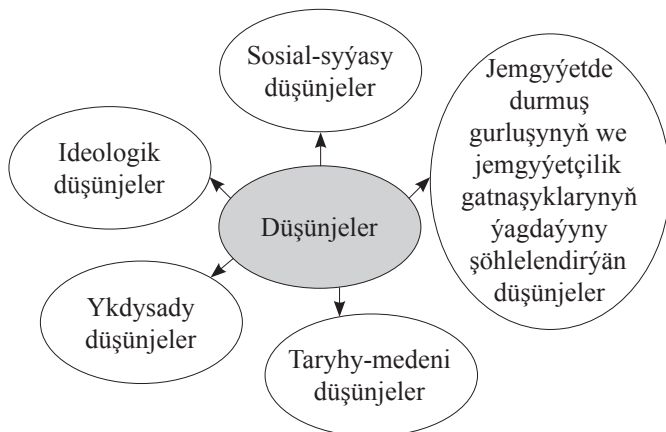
Sosial-syýasy düşünjeler

Ideologik düşünjeler

Jemgyýetde durmuş gurluşynyň we jemgyýetçilik gatnaşyklarynyň ýagdaýyny şöhlelendirýän düşünjeler

Düşünjeler

Ykdysady düşünjeler

Taryhy-medeni düşünjeler